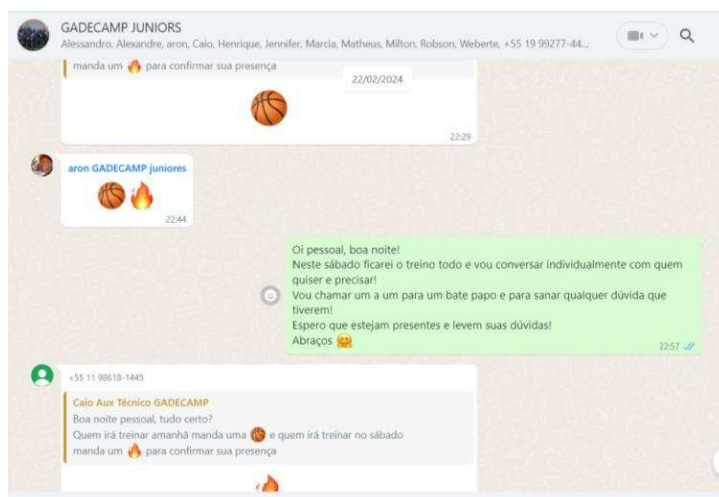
GADECAMP JUNIORS
Alessandro, Alexandre, aron, Caio, Henrique, Jennifer, Marcia, Matheus, Milton, Robson, Weberte, +55 19 99277-44...

manda um 🔥 para confirmar sua presença
22/02/2024
🏀
22:29

aron GADECAMP juniores
🏀🔥
22:44

Oi pessoal, boa noite!
Neste sábado ficarei o treino todo e vou conversar individualmente com quem quiser e precisar!
Vou chamar um a um para um bate papo e para sanar qualquer dúvida que tiverem!
Espero que estejam presentes e levem suas dúvidas!
Abraços 🤗
22:57

+55 11 98618-1445
Caio Aux Técnico GADECAMP
Boa noite pessoal, tudo certo?
Quem irá treinar amanhã manda uma 🏀 e quem irá treinar no sábado manda um 🔥 para confirmar sua presença
🔥